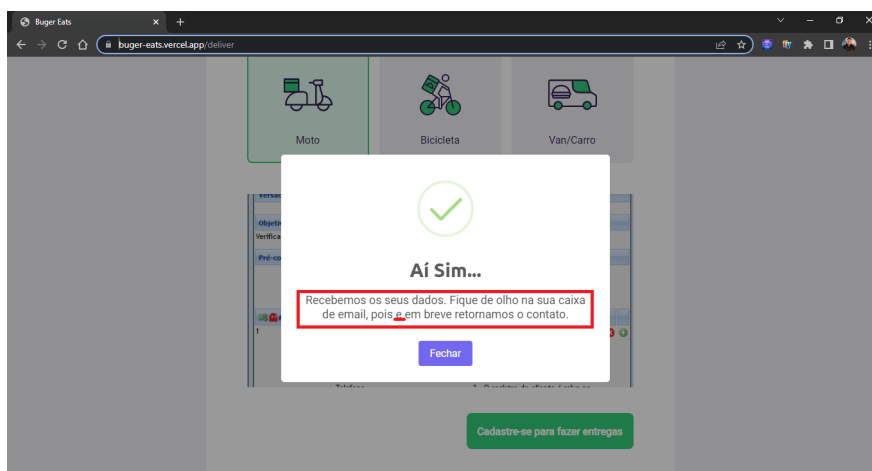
Buger Eats

buger-eats.vercel.app/deliver

Moto

Bicicleta

Van/Carro

Versão

Objetivo

Verifica

Pré-co

1

Aí Sim...

Recebemos os seus dados. Fique de olho na sua caixa de email, pois e em breve retornamos o contato.

Fechar

Cadastre-se para fazer entregas